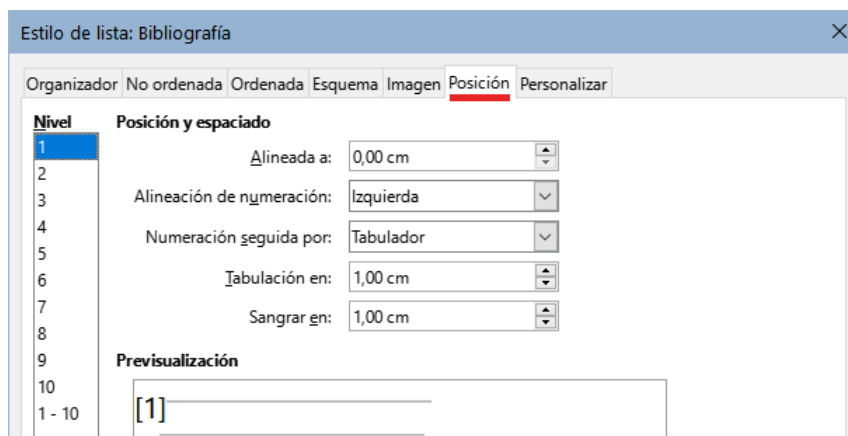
Estilo de lista: Bibliografía

Organizador | No ordenada | Ordenada | Esquema | Imagen | Posición | Personalizar

Nivel
1
2
3
4
5
6
7
8
9
10
1 - 10

Posición y espaciado

Alineada a: 0,00 cm

Alineación de numeración: Izquierda

Numeración seguida por: Tabulador

Tabulación en: 1,00 cm

Sangrar en: 1,00 cm

Previsualización

[1]